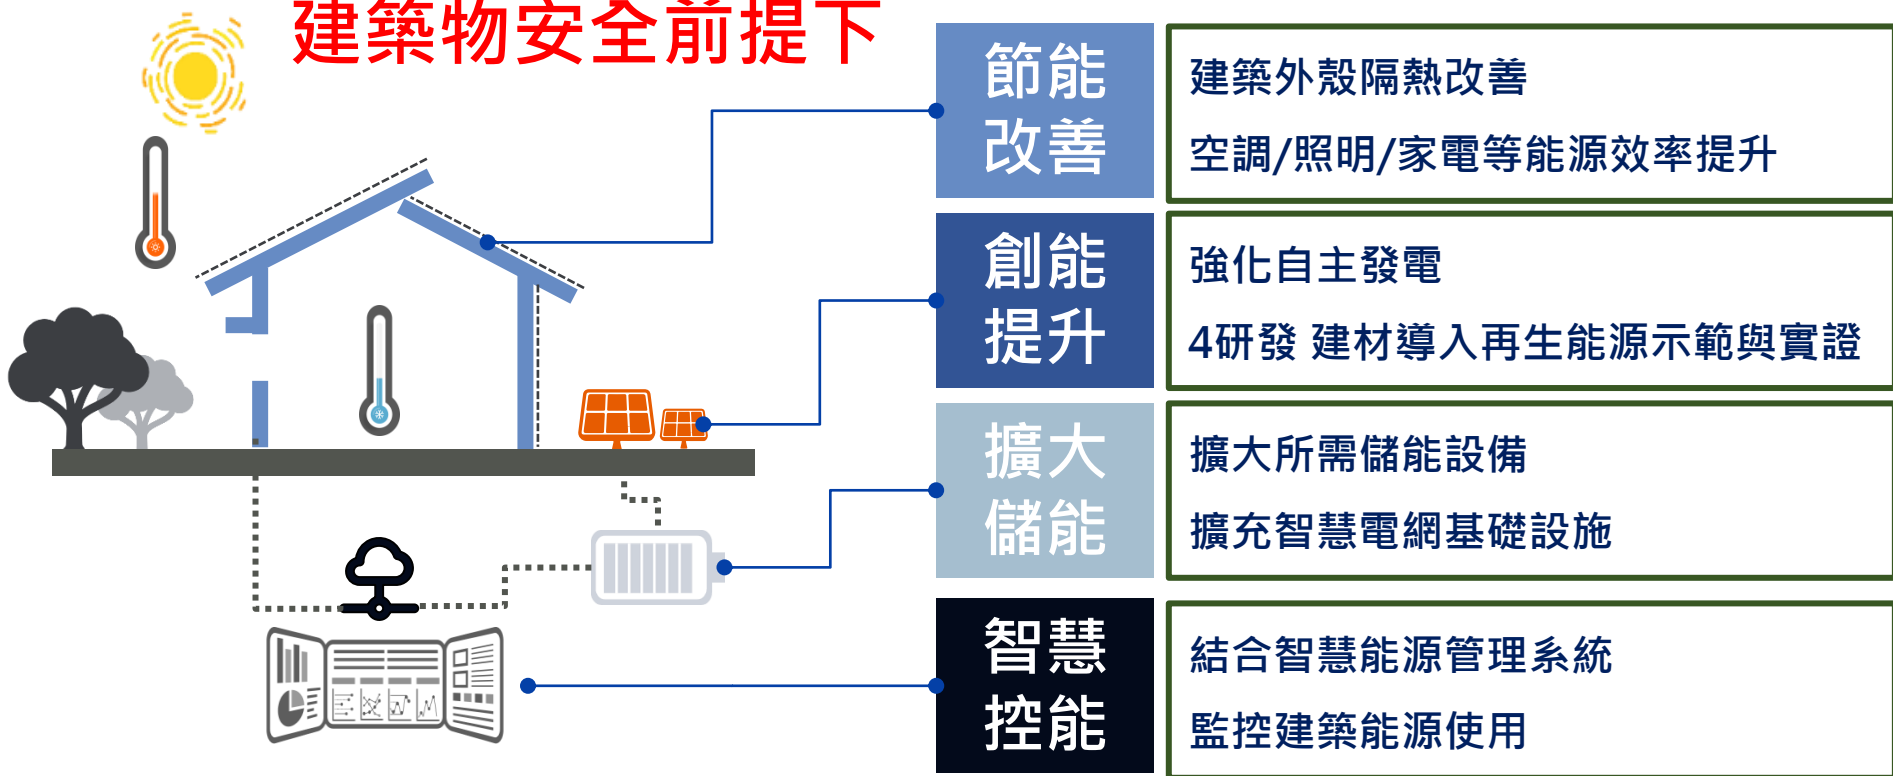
建築物安全前提下

節能改善

建築外殼隔熱改善

空調/照明/家電等能源效率提升

創能提升

強化自主發電

4研發 建材導入再生能源示範與實證

擴大儲能

擴大所需儲能設備

擴充智慧電網基礎設施

智慧控能

結合智慧能源管理系統

監控建築能源使用